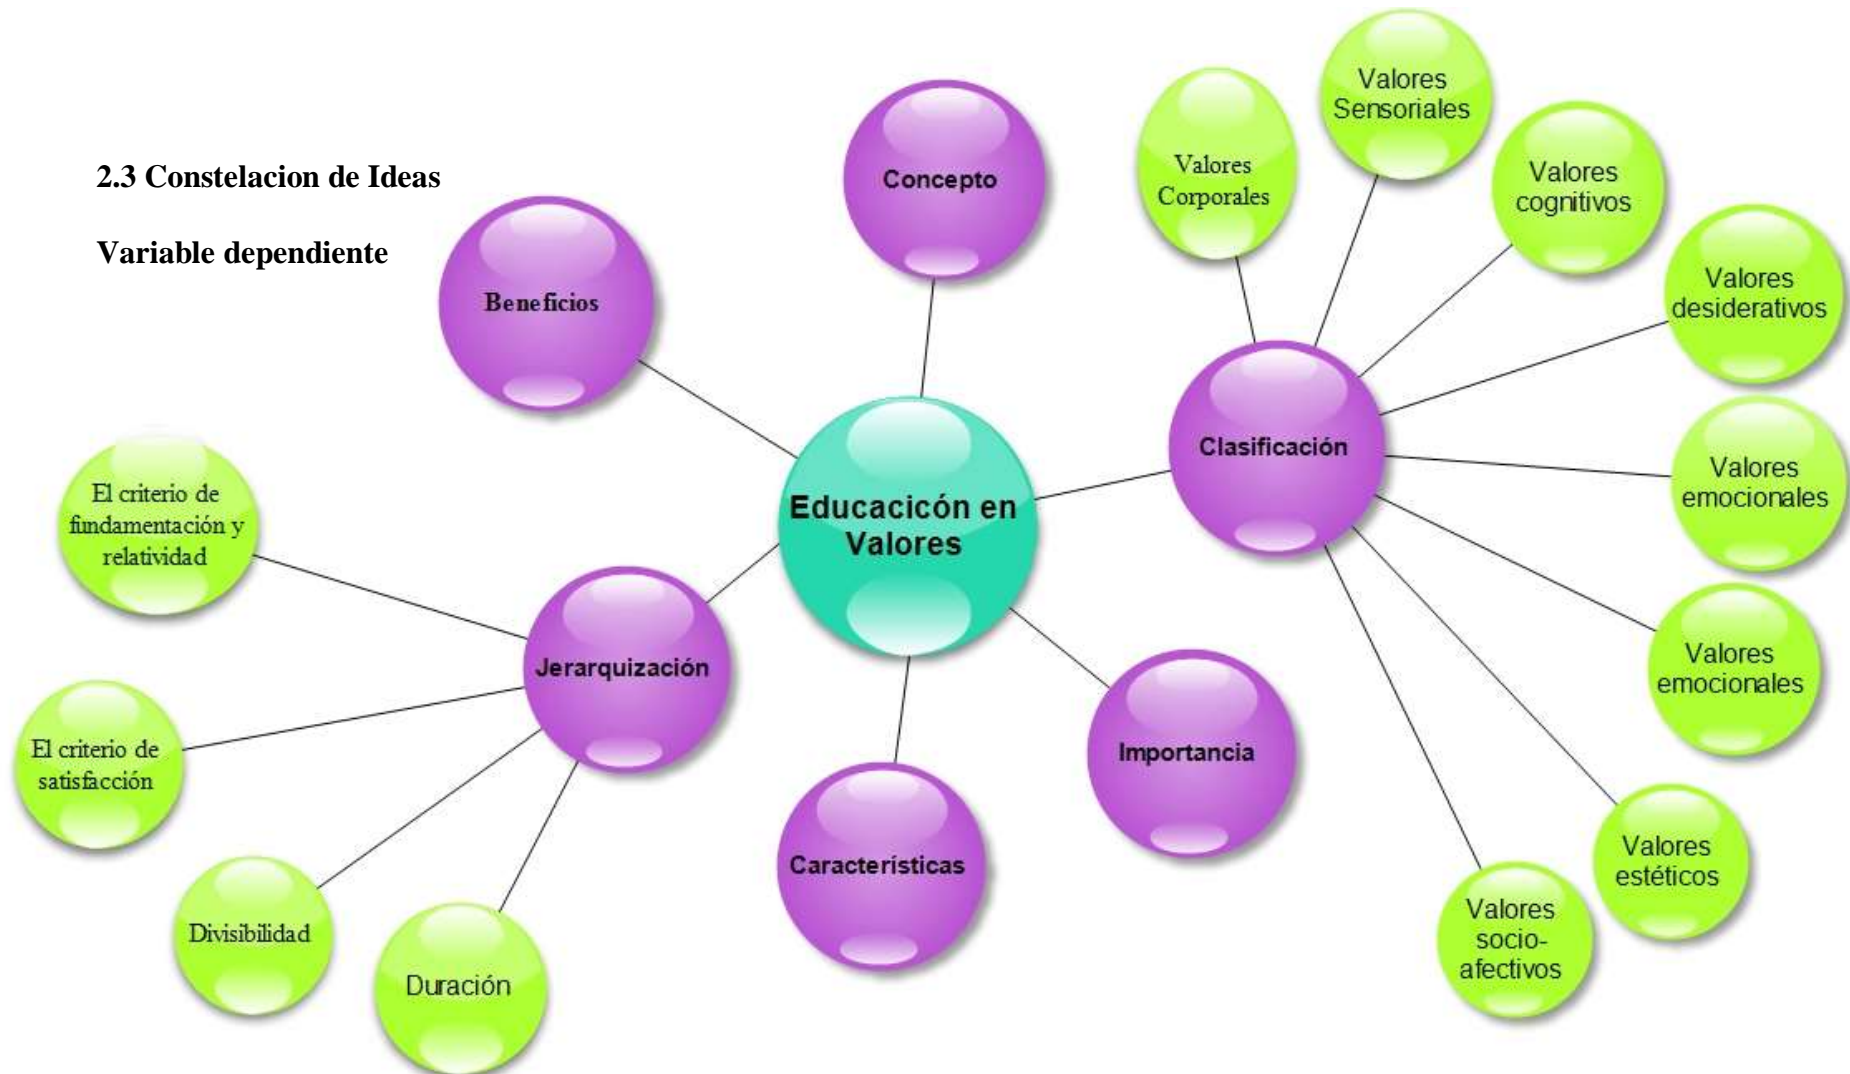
2.3 Constelacion de Ideas

Variable dependiente

Concepto

Beneficios

Educacicón en Valores

Clasificación

Valores Corporales

Valores Sensoriales

Valores cognitivos

Valores desiderativos

Valores emocionales

Valores emocionales

Valores estéticos

Valores socio-afectivos

Importancia

Características

Jerarquización

El criterio de fundamentación y relatividad

El criterio de satisfacción

Divisibilidad

Duración